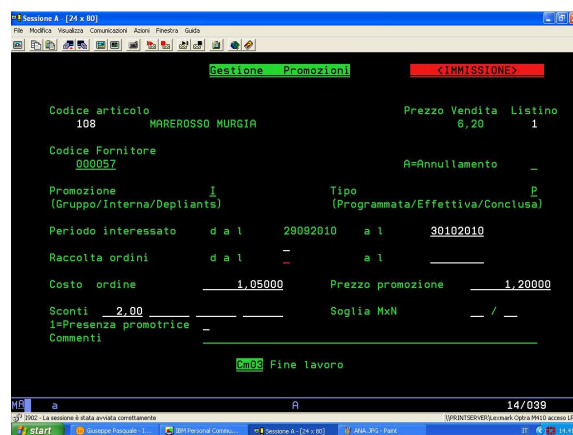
Sessione A - [24 x 80]
File Modifica Visualizza Comunicazioni Azioni Finestra Guida

Gestione Promozioni <IMMISSIONE>

Codice articolo
108 MAREROSSO MURGIA

Prezzo Vendita Listino
6,20 1

Codice Fornitore
000057

A=Annullamento _

Promozione I
(Gruppo/Interna/Depliants)

Tipo P
(Programmata/Effettiva/Conclusa)

Periodo interessato d a l 29092010 a l 30102010

Raccolta ordini d a l _ a l

Costo ordine 1,05000 Prezzo promozione 1,20000

Sconti 2,00
1=Presenza promotrice _
Commenti

Soglia MxN _ / _

Cmd3 Fine lavoro

MA a A 14/039

1902 - La sessione è stata avviata correttamente \\PRINTSERVER\Lexmark Optra M410 accesso LF

start Giuseppe Pasquale - I... IBM Personal Commu... Sessione A - [24 x 80] ANA.JPG - Paint IT 14.4